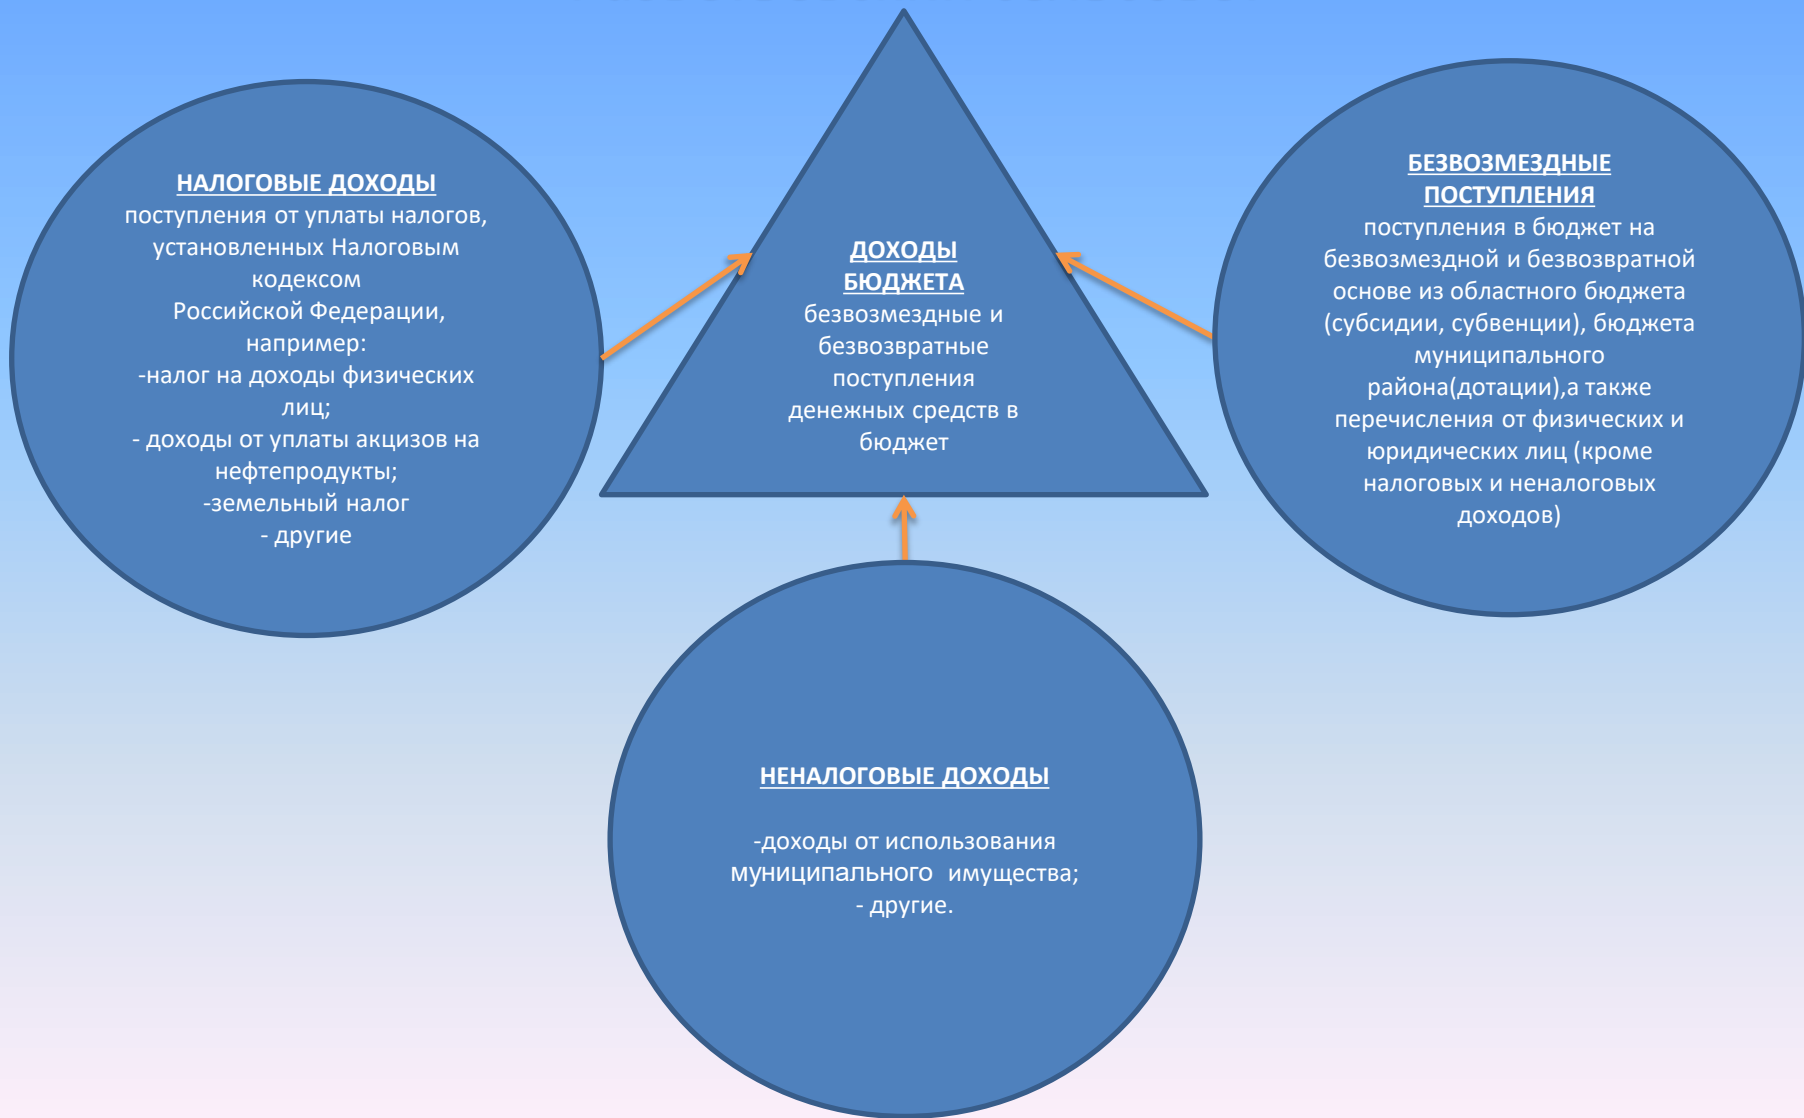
НАЛОГОВЫЕ ДОХОДЫ
поступления от уплаты налогов, установленных Налоговым кодексом
Российской Федерации, например:
-налог на доходы физических лиц;
- доходы от уплаты акцизов на нефтепродукты;
-земельный налог
- другие

ДОХОДЫ БЮДЖЕТА
безвозмездные и безвозвратные поступления денежных средств в бюджет

БЕЗВОЗМЕЗДНЫЕ ПОСТУПЛЕНИЯ
поступления в бюджет на безвозмездной и безвозвратной основе из областного бюджета (субсидии, субвенции), бюджета муниципального района(дотации),а также перечисления от физических и юридических лиц (кроме налоговых и неналоговых доходов)

НЕНАЛОГОВЫЕ ДОХОДЫ

-доходы от использования муниципального имущества;
- другие.